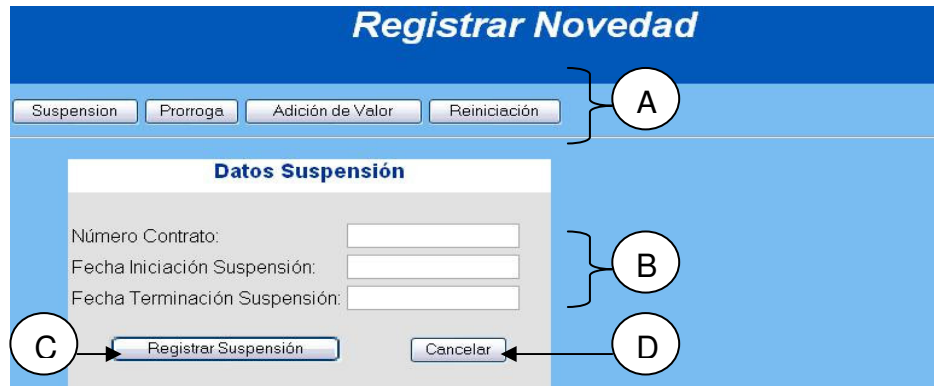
Registrar Novedad

Suspension | Prorroga | Adición de Valor | Reiniciación

A

Datos Suspensión

Número Contrato:
Fecha Iniciación Suspensión:
Fecha Terminación Suspensión:

B

C

Registrar Suspensión

Cancelar

D